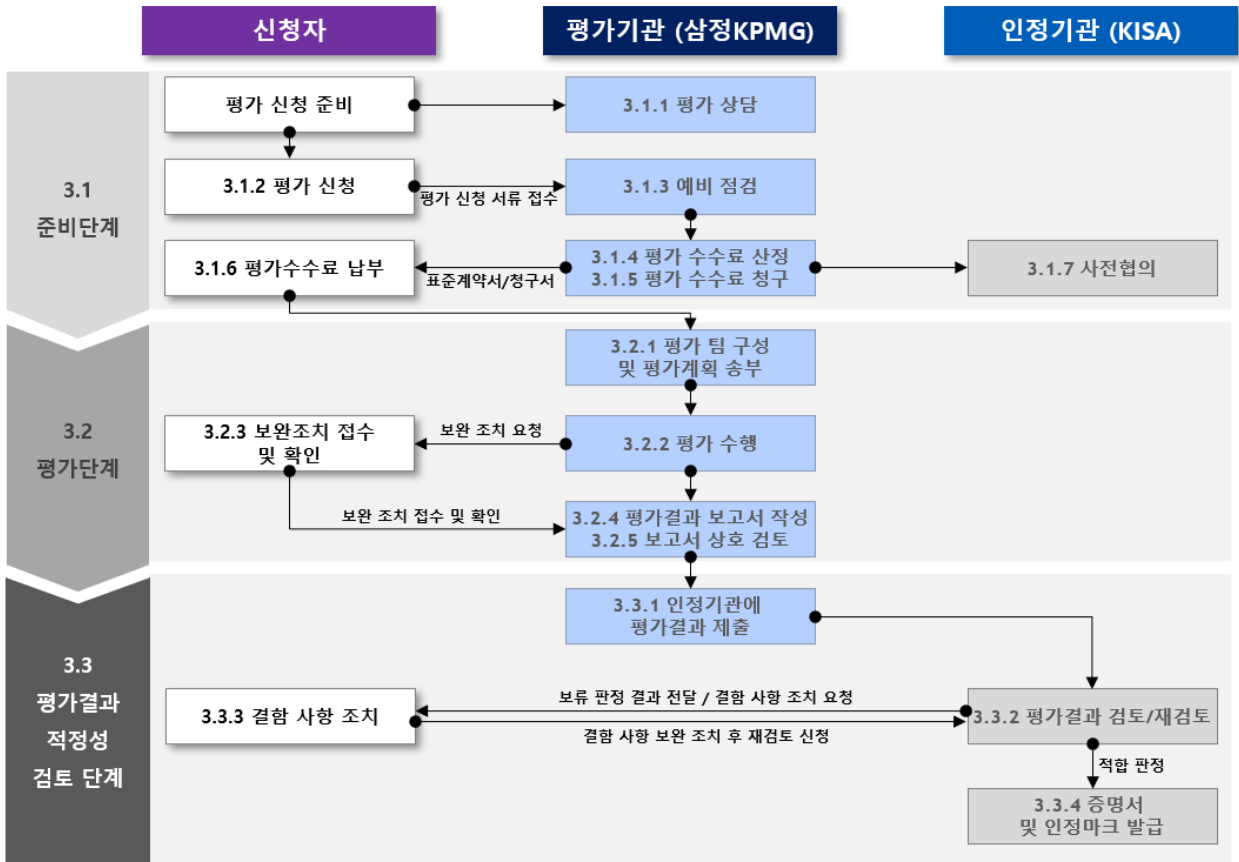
신청자

평가기관 (삼정KPMG)

인정기관 (KISA)

3.1
준비단계

평가 신청 준비

3.1.1 평가 상담

3.1.2 평가 신청

평가 신청 서류 접수

3.1.3 예비 점검

3.1.6 평가수수료 납부

표준계약서/청구서

3.1.4 평가 수수료 산정
3.1.5 평가 수수료 청구

3.1.7 사전협의

3.2
평가단계

3.2.1 평가 팀 구성
및 평가계획 송부

3.2.3 보완조치 접수
및 확인

보완 조치 요청

3.2.2 평가 수행

보완 조치 접수 및 확인

3.2.4 평가결과 보고서 작성
3.2.5 보고서 상호 검토

3.3
평가결과
적정성
검토 단계

3.3.1 인정기관에
평가결과 제출

3.3.3 결함 사항 조치

보류 판정 결과 전달 / 결함 사항 조치 요청

결함 사항 보완 조치 후 재검토 신청

3.3.2 평가결과 검토/재검토

적합 판정

3.3.4 증명서
및 인정마크 발급